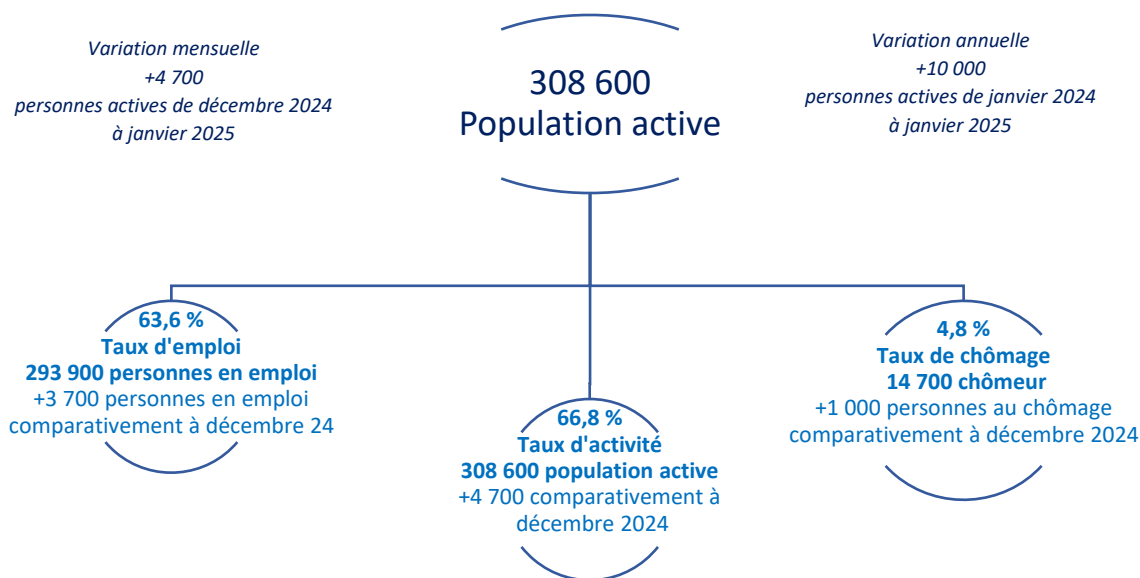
Variation mensuelle
+4 700
personnes actives de décembre 2024
à janvier 2025

308 600
Population active

Variation annuelle
+10 000
personnes actives de janvier 2024
à janvier 2025

63,6 %
Taux d'emploi
293 900 personnes en emploi
+3 700 personnes en emploi comparativement à décembre 24

66,8 %
Taux d'activité
308 600 population active
+4 700 comparativement à décembre 2024

4,8 %
Taux de chômage
14 700 chômeur
+1 000 personnes au chômage comparativement à décembre 2024